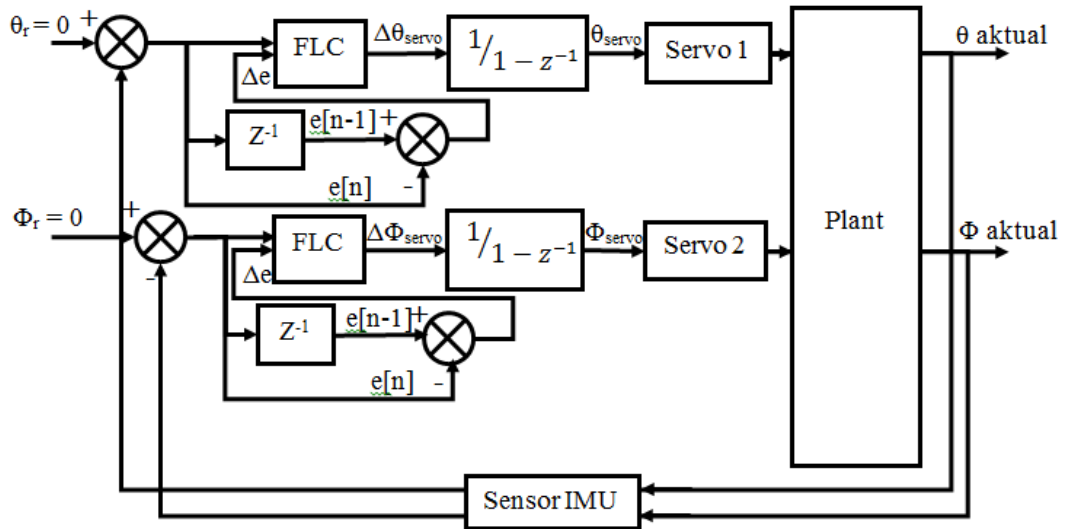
$\theta_r = 0$ +

FLC

$\Delta\theta_{servo}$

$^1/_{1-z^{-1}}$

$\theta_{servo}$

Servo 1

θ aktual

Δe

$Z^{-1}$

e[n-1] +

e[n] -

$\Phi_r = 0$ +

-

FLC

$\Delta\Phi_{servo}$

$^1/_{1-z^{-1}}$

$\Phi_{servo}$

Servo 2

Plant

Φ aktual

Δe

$Z^{-1}$

e[n-1] +

e[n] -

Sensor IMU